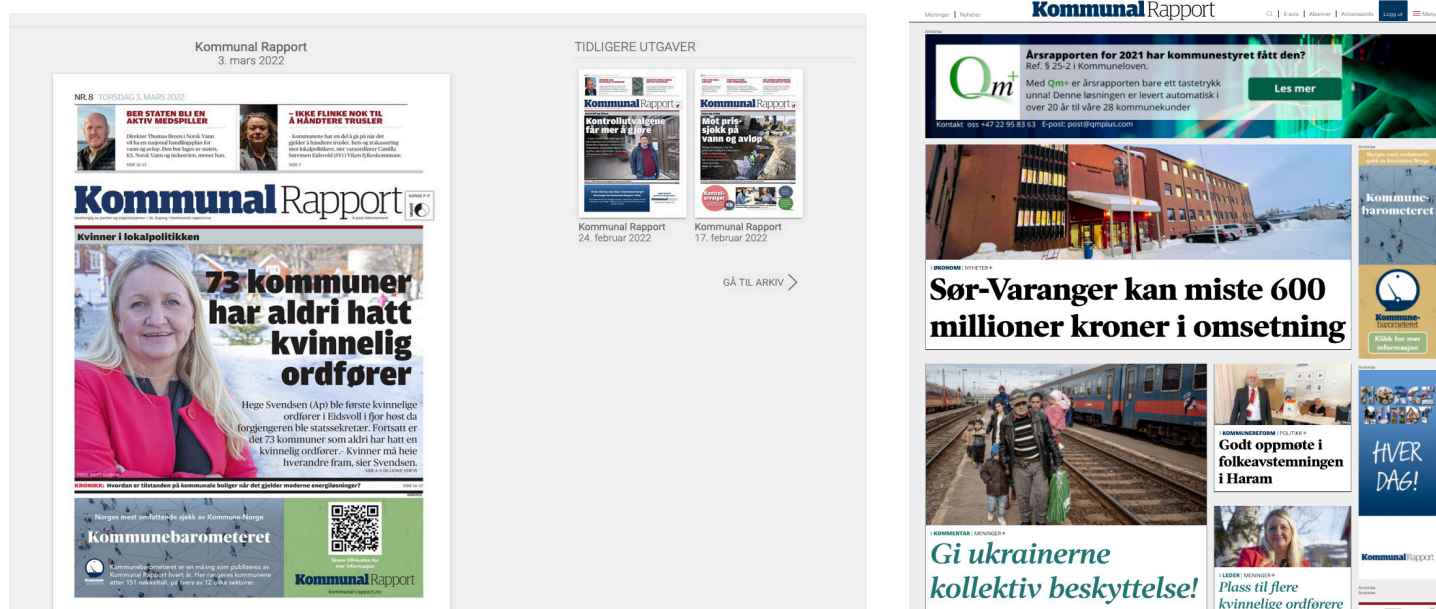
Kommunal Rapport
3. mars 2022

NR.8 TORSDAG 3. MARS 2022

BER STATEN BLI EN AKTIV MEDSPILLER

Direktør Thomas Breen i Norsk Vann vil ha en nasjonal handlingsplan for vann og avløp. Den bør fages av staten, KS, Norsk Vann og industrien, mener han.

SIDE 12-13

– IKKE FLINKE NOK TIL Å HÅNDTERE TRUSLER

Kommunene har en del å gå på når det gjelder å håndtere trusler, hets og trakassering mot lokalpolitikere, sier varaordfører Camilla Sørensen Eidsvold (SV) i Viken fylkeskommune.

SIDE 7

Kommunal Rapport

Kvinner i lokalpolitikken

73 kommuner har aldri hatt kvinnelig ordfører

Hege Svendsen (Ap) ble første kvinnelige ordfører i Eidsvoll i fjor høst da forgjengeren ble statssekretær. Fortsatt er det 73 kommuner som aldri har hatt en kvinnelig ordfører.- Kvinner må heie hverandre fram, sier Svendsen.

KRONIKK: Hvordan er tilstanden på kommunale boliger når det gjelder moderne energiløsninger?

Norges mest omfattende sjekk av Kommune-Norge

Kommunebarometeret

Kommunebarometeret er en måling som publiseres av Kommunal Rapport hvert år. Her rangeres kommunene etter 151 nøkkeltall, på tvers av 12 ulike sektorer.

Kommunal Rapport
kommunal-rapport.no

TIDLIGERE UTGAVER

Kommunal Rapport
Kontrollutvalgene får mer å gjøre
Kommunal Rapport
24. februar 2022

Kommunal Rapport
Møt pris-sjokk på vann og avløp
Kontroll-utvalget
Kommunal Rapport
17. februar 2022

GÅ TIL ARKIV

Meninger | Nyheter
Kommunal Rapport
E-avis | Abonner | Annonseinfo | Logg ut | Meny

Annonse
Årsrapporten for 2021 har kommunestyret fått den?
Ref. § 25-2 i Kommuneloven.
Med Qm+ er årsrapporten bare ett tastetrykk unna! Denne løsningen er levert automatisk i over 20 år til våre 28 kommunekunder
Les mer
Kontakt oss +47 22 95 83 63 E-post: post@qmplus.com

ØKONOMI | NYHETER
Sør-Varanger kan miste 600 millioner kroner i omsetning

KOMMUNEREFORM | POLITIKK
Godt oppmøte i folkeavstemningen i Haram

KOMMENTAR | MENINGER
Gi ukrainerne kollektiv beskyttelse!

LEDER | MENINGER
Plass til flere kvinnelige ordførere

Annonse
Norges mest omfattende sjekk av Kommune-Norge
Kommune-barometeret
Kommune-barometeret
Klikk for mer informasjon

Annonse
HVER DAG!
Kommunal Rapport